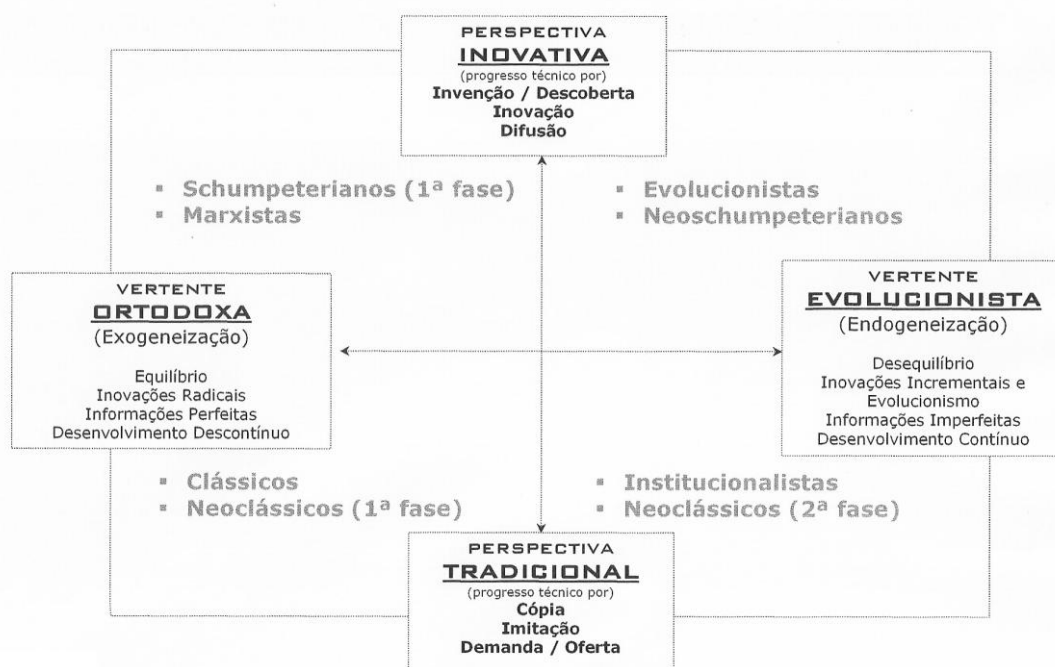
PERSPECTIVA
INOVATIVA
(progresso técnico por)
Invenção / Descoberta
Inovação
Difusão

▪ Schumpeterianos (1ª fase)
▪ Marxistas

▪ Evolucionistas
▪ Neoschumpeterianos

VERTENTE
ORTODOXA
(Exogeneização)

Equilíbrio
Inovações Radicais
Informações Perfeitas
Desenvolvimento Descontínuo

VERTENTE
EVOLUCIONISTA
(Endogeneização)

Desequilíbrio
Inovações Incrementais e Evolucionismo
Informações Imperfeitas
Desenvolvimento Contínuo

▪ Clássicos
▪ Neoclássicos (1ª fase)

▪ Institucionalistas
▪ Neoclássicos (2ª fase)

PERSPECTIVA
TRADICIONAL
(progresso técnico por)
Cópia
Imitação
Demanda / Oferta